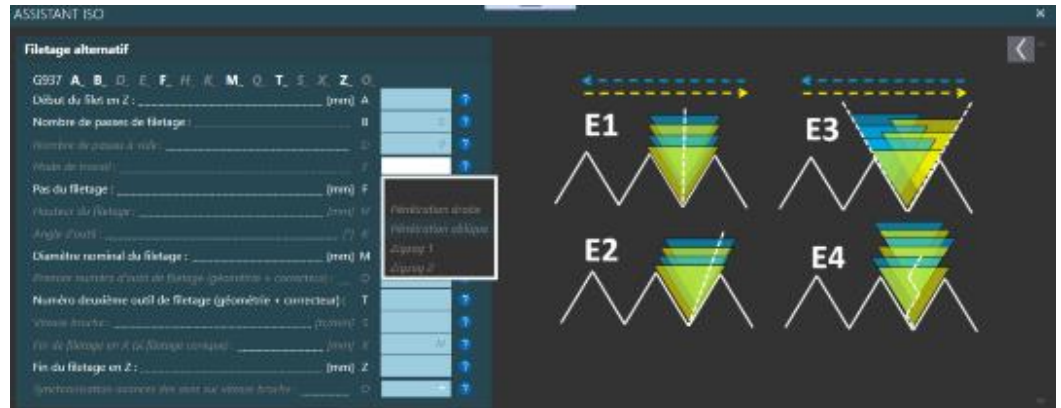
ASSISTANT ISO

Filetage alternatif

G937 A_ B_ D_ E_ F_ H_ K_ M_ Q_ T_ S_ X_ Z_ O_

Début du filet en Z : [mm] A ?

Nombre de passes de filetage : B ?

Nombre de passes à vide : D ?

Mode de travail : E ?

Pas du filetage : [mm] F

Hauteur du filetage : [mm] H

Angle d'outil : [°] K

Diamètre nominal du filetage : [mm] M

Premier numéro d'outil de filetage (géométrie + correcteur) : Q

Numéro deuxième outil de filetage (géométrie + correcteur) : T ?

Vitesse broche : [tr/min] S ?

Fin du filetage en X (si filetage conique) : [mm] X ?

Fin du filetage en Z : [mm] Z ?

Synchronisation avance des axes sur vitesse broche : O ?

Pénétration droite
Pénétration oblique
Zigzag 1
Zigzag 2

E1
E3
E2
E4